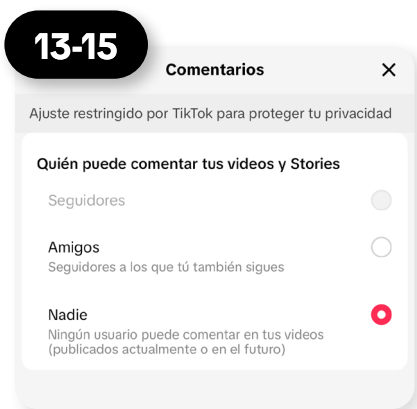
13-15

Comentarios

×

Ajuste restringido por TikTok para proteger tu privacidad

Quién puede comentar tus videos y Stories

Seguidores

Amigos
Seguidores a los que tú también sigues

Nadie
Ningún usuario puede comentar en tus videos (publicados actualmente o en el futuro)